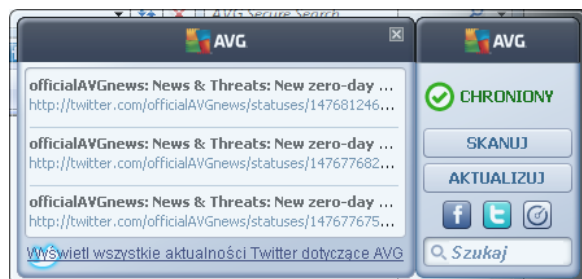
AVG Secure Search

AVG

officialAVGnews: News & Threats: New zero-day ...
http://twitter.com/officialAVGnews/statuses/147681246...

officialAVGnews: News & Threats: New zero-day ...
http://twitter.com/officialAVGnews/statuses/147677682...

officialAVGnews: News & Threats: New zero-day ...
http://twitter.com/officialAVGnews/statuses/147677675...

Wyświetl wszystkie aktualności Twitter dotyczące AVG

AVG

CHRONIONY

SKANUJ

AKTUALIZUJ

Szukaj